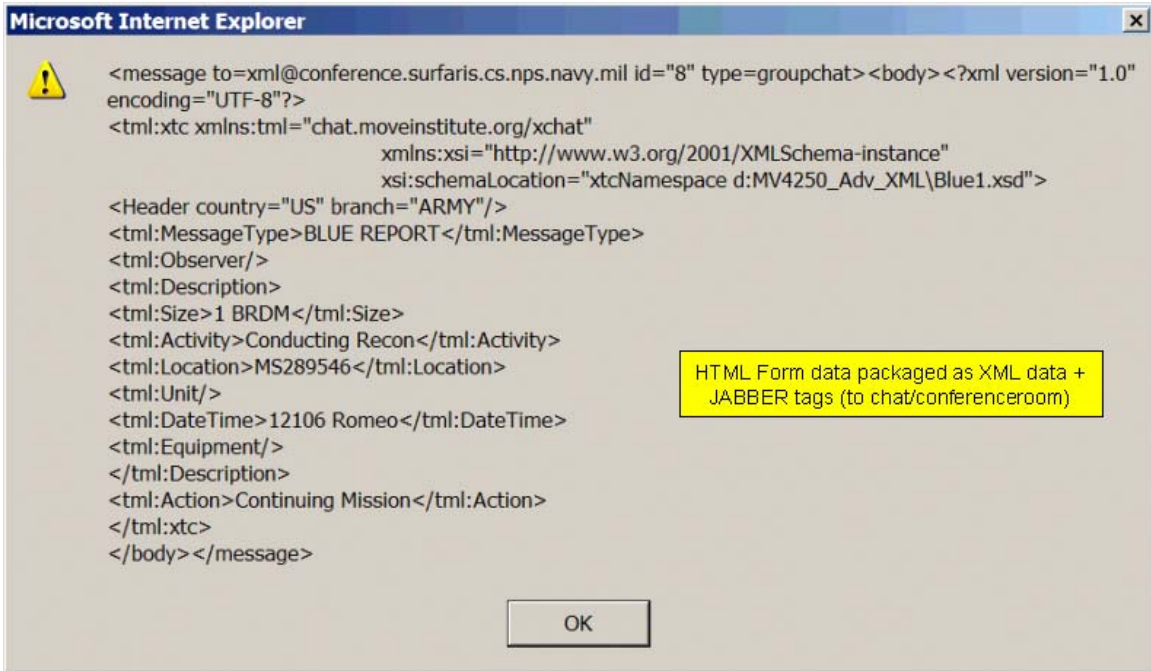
Microsoft Internet Explorer

<message to=xml@conference.surfaris.cs.nps.navy.mil id="8" type=groupchat><body><?xml version="1.0" encoding="UTF-8"?>
<tml:xtc xmlns:tml="chat.moveinstitute.org/xchat"
xmlns:xsi="http://www.w3.org/2001/XMLSchema-instance"
xsi:schemaLocation="xtcNamespace d:MV4250_Adv_XML\Blue1.xsd">
<Header country="US" branch="ARMY"/>
<tml:MessageType>BLUE REPORT</tml:MessageType>
<tml:Observer/>
<tml:Description>
<tml:Size>1 BRDM</tml:Size>
<tml:Activity>Conducting Recon</tml:Activity>
<tml:Location>MS289546</tml:Location>
<tml:Unit/>
<tml:DateTime>12106 Romeo</tml:DateTime>
<tml:Equipment/>
</tml:Description>
<tml:Action>Continuing Mission</tml:Action>
</tml:xtc>
</body></message>

HTML Form data packaged as XML data + JABBER tags (to chat/conferenceroom)

OK